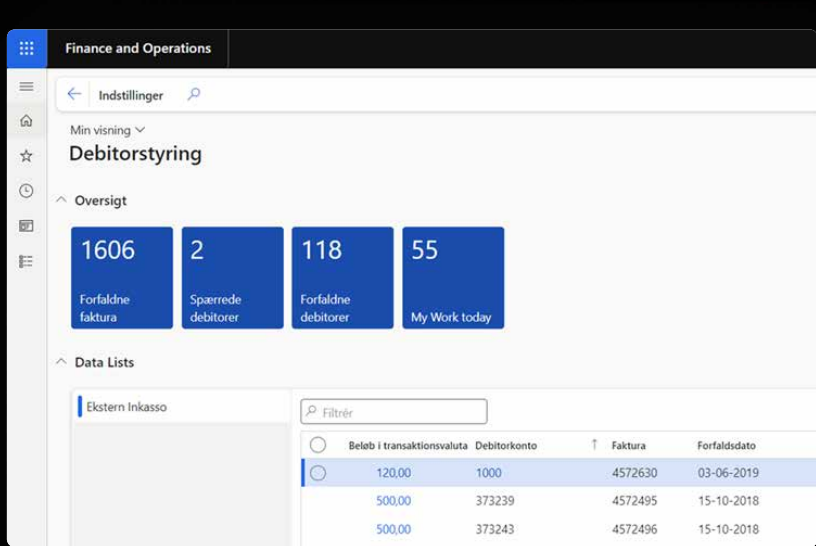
Finance and Operations

Indstillinger

Min visning
Debitorstyring

Oversigt

1606
Forfaldne faktura

2
Spærrede debitorer

118
Forfaldne debitorer

55
My Work today

Data Lists

Ekstern Inkasso

Filtrér

| Beløb i transaktionsvaluta | Debitorkonto | Faktura | Forfaldsdato |
|---|---|---|---|
| 120,00 | 1000 | 4572630 | 03-06-2019 |
| 500,00 | 373239 | 4572495 | 15-10-2018 |
| 500,00 | 373243 | 4572496 | 15-10-2018 |